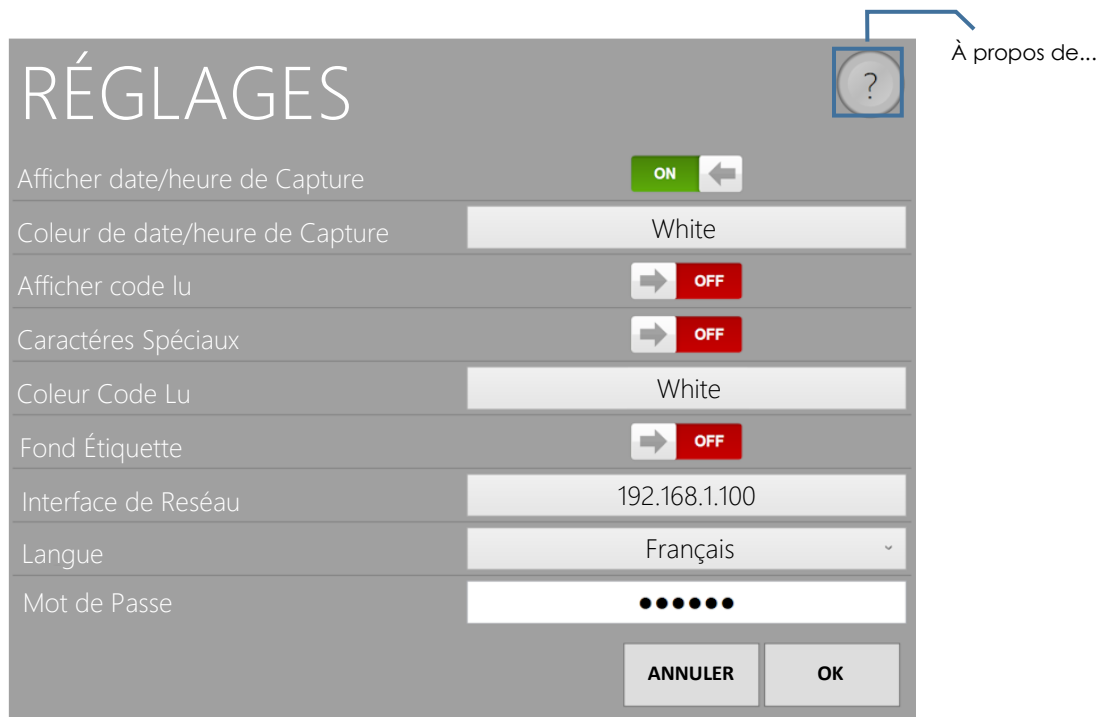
RÉGLAGES

?

À propos de...

Afficher date/heure de Capture ON

Coleur de date/heure de Capture White

Afficher code lu OFF

Caractéres Spéciaux OFF

Coleur Code Lu White

Fond Étiquette OFF

Interface de Reséau 192.168.1.100

Langue Français

Mot de Passe ●●●●●●

ANNULER

OK